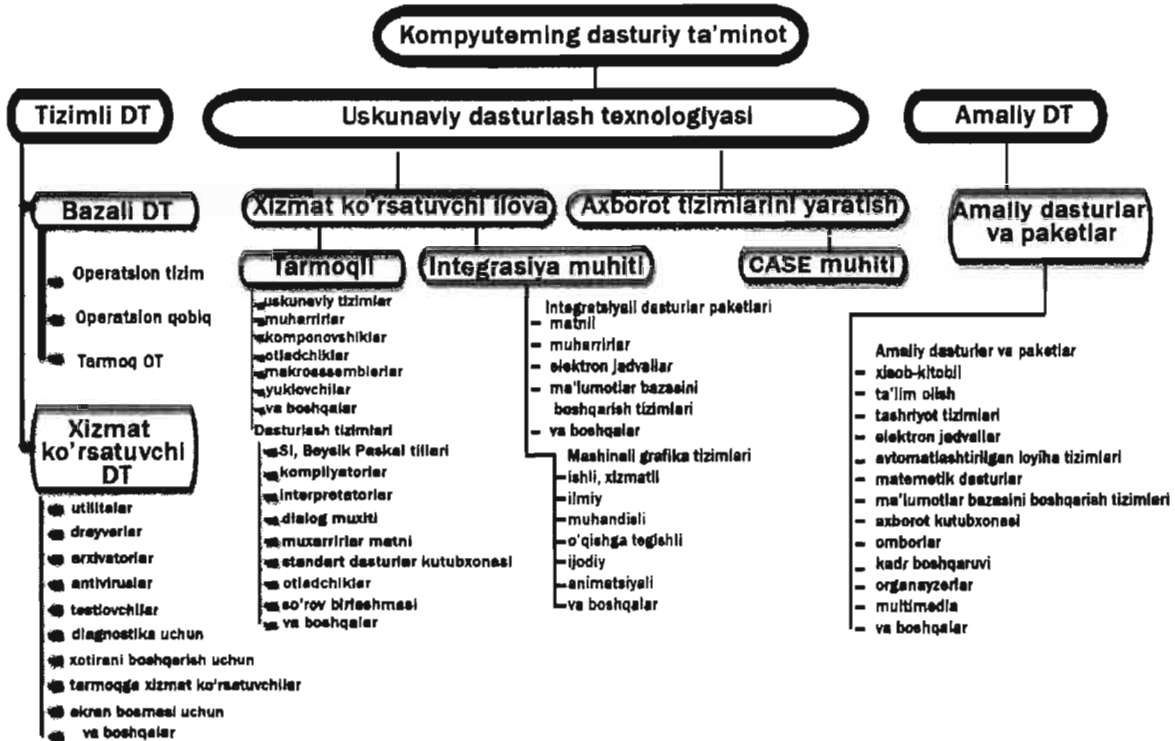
Kompyuterning dasturiy ta'minot

Tizimli DT

Bazali DT

Operatsion tizim

Operatsion qobiq

Tarmoq OT

Xizmat ko'rsatuvchi DT

utilitalar

drayverlar

arxivatorlar

antiviruslar

testlovchilar

diagnostika uchun

xotirani boshqarish uchun

tarmoqqa xizmat ko'rsatuvchilar

ekran bosmasi uchun

va boshqalar

Uskunaviy dasturlash texnologiyasi

Xizmat ko'rsatuvchi ilova

Tarmoqli

uskunaviy tizimlar
muharrirlar
komponovshiklar
otladchiklar
makroassemblerlar
yuklovchilar
va boshqalar

Dasturlash tizimlari
SI, Beysik Paskal tillari
kompilyatorlar
interpretatorlar
dialog muxiti
muxarrirlar matni
standart dasturlar kutubxonasi
otladchiklar
so'rov birlashmasi
va boshqalar

Integrasiya muhiti

Integratsiyali dasturlar paketlari
matnli
muharrirlar
elektron jadvallar
ma'lumotlar bazasini boshqarish tizimlari
va boshqalar

Mashinali grafika tizimlari
ishli, xizmatli
ilmiy
muhandisli
o'qishga tegishli
ijodiy
animatsiyali
va boshqalar

Axborot tizimlarini yaratish

CASE muhiti

Amaliy DT

Amaliy dasturlar va paketlar

Amaliy dasturlar va paketlar
xisob-kitobli
ta'lim olish
tashriyot tizimlari
elektron jadvallar
avtomatlashtirilgan loyiha tizimlari
matematik dasturlar
ma'lumotlar bazasini boshqarish tizimlari
axborot kutubxonasi
omborlar
kadr boshqaruvi
organayzerlar
multimedia
va boshqalar